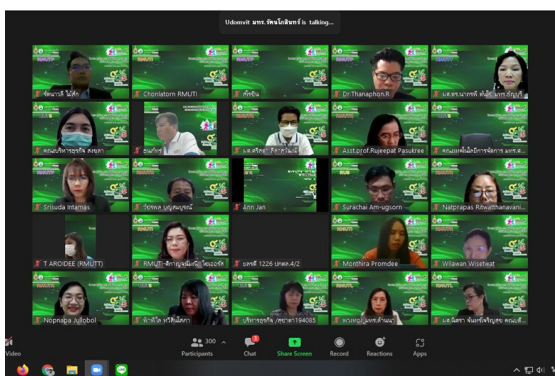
Udomvit มทร.พิษณุโลก is talking...

Chonlatorn RMUTI

Dr.Thanaphon.R

Asst.prof.Rujeepat Pasukree

Sriluda Intamas

Ann Jan

Surachai Am-ugsorn

Natprapas Rewathananvani...

T ARODEE (RMUTT)

Monthira Promdee

Wilawan Wisetwat

Nopnapa Jullobol

Video

Participants 100

Chat

Share Screen

Record

Reactions

Apps